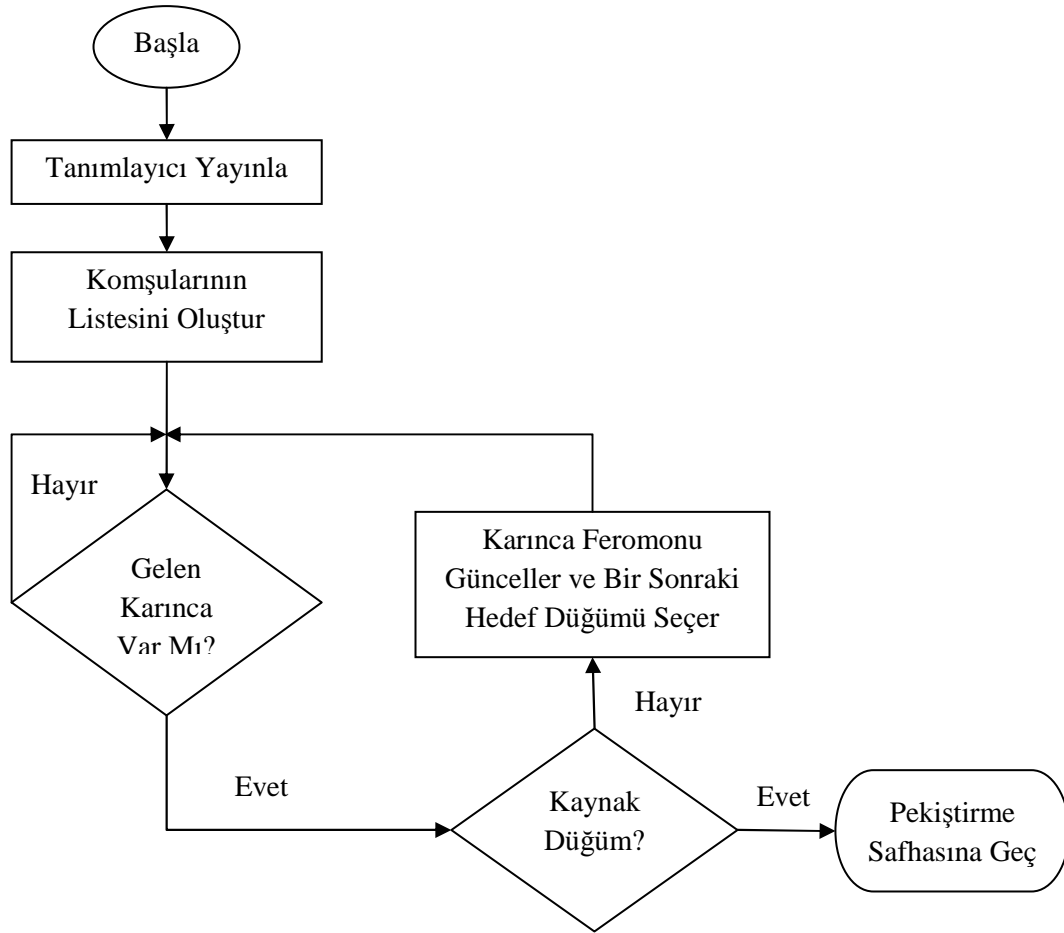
Başla

Tanımlayıcı Yayınla

Komşularının Listesini Oluştur

Hayır

Gelen Karınca Var Mı?

Karınca Feromonu Günceller ve Bir Sonraki Hedef Düğümü Seçer

Hayır

Evet

Kaynak Düğüm?

Evet

Pekiştirme Safhasına Geç